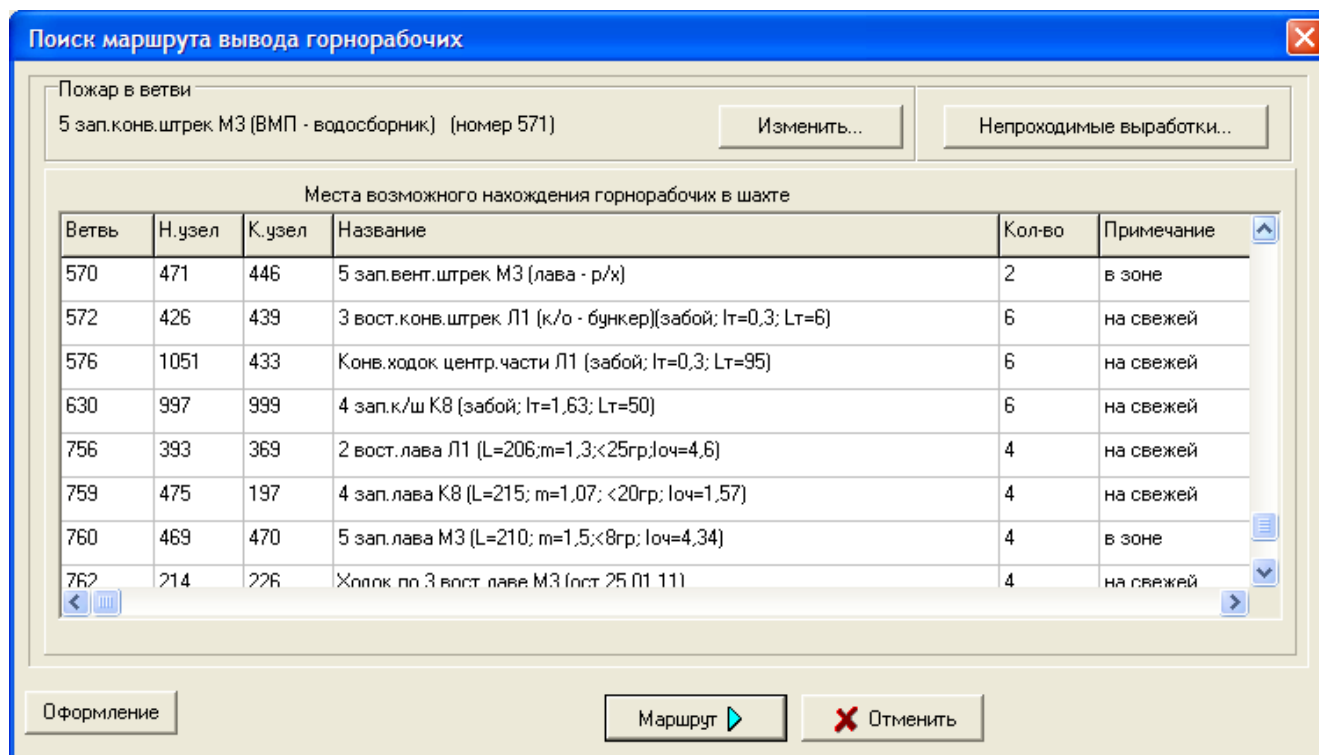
Поиск маршрута вывода горнорабочих

Пожар в ветви

5 зап.конв.штрек М3 (ВМП - водосборник) (номер 571)

Изменить...

Непроходимые выработки...

Места возможного нахождения горнорабочих в шахте

| Ветвь | Н.узел | К.узел | Название | Кол-во | Примечание |
|---|---|---|---|---|---|
| 570 | 471 | 446 | 5 зап.вент.штрек М3 (лава - р/х) | 2 | в зоне |
| 572 | 426 | 439 | 3 вост.конв.штрек Л1 (к/о - бункер)(забой; Iт=0,3; Lт=6) | 6 | на свежей |
| 576 | 1051 | 433 | Конв.ходок центр.части Л1 (забой; Iт=0,3; Lт=95) | 6 | на свежей |
| 630 | 997 | 999 | 4 зап.к/ш К8 (забой; Iт=1,63; Lт=50) | 6 | на свежей |
| 756 | 393 | 369 | 2 вост.лава Л1 (L=206;m=1,3;<25гр;Iоч=4,6) | 4 | на свежей |
| 759 | 475 | 197 | 4 зап.лава К8 (L=215; m=1,07; <20гр; Iоч=1,57) | 4 | на свежей |
| 760 | 469 | 470 | 5 зап.лава М3 (L=210; m=1,5;<8гр; Iоч=4,34) | 4 | в зоне |
| 762 | 214 | 226 | Ходок по 3 вост.лаве М3 (ост 25.01.11) | 4 | на свежей |

Оформление

Маршрут

Отменить